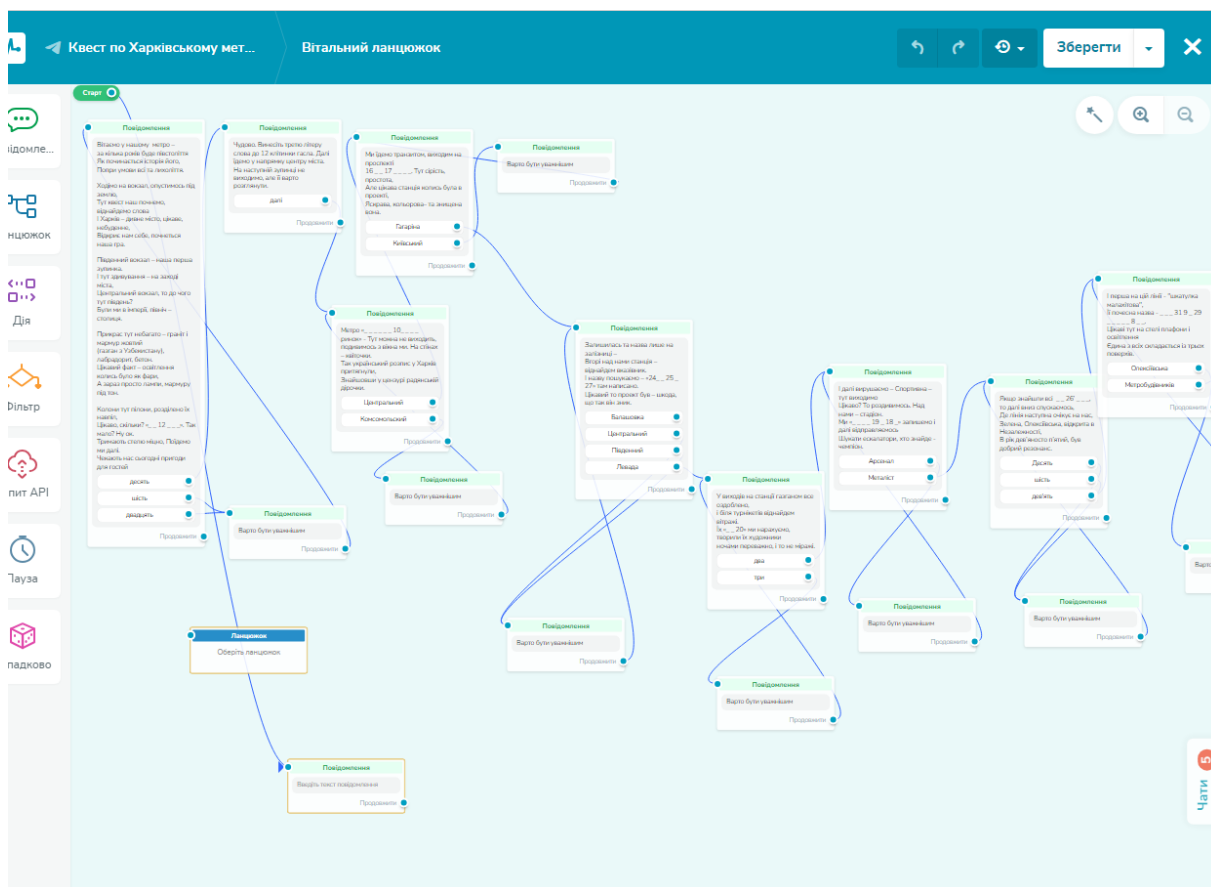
Квест по Харківському мет...
Вітальний ланцюжок
Зберегти

ідомле...
нцюжок
Дія
Фільтр
пит API
Пауза
падково

Старт

Повідомлення
Вітаємо у нашому метро – за кілька років буде півстоліття Як починався історія його, Попри умови всі та лихоліття.

Ходімо на вокзал, опустимось під землю, Тут квест наш почнемо, віднайдемо слова І Харків – дивне місто, цікаве, незбагнене, Відкриє нам себе, почнеться наша гра.

Південний вокзал – наша перша зупинка. І тут здивування – на заводі міста, Центральний вокзал, то до чого тут південь? Були ми в імперії, лівий – столиця.

Прекрас тут небагато – граніт і мармур жовтий (газган з Узбекистану), лабрадорит, білон. Цікавий факт – освітлення колись було як фари, А зараз просто лампи, мармуру під точ.

Колони тут пілони, розділено їх навпіл, Цікаво, скільки? «__ 12 ___». Так мало? Ну ок. Тримайте слово нішку, Підемо ми далі. Чекають нас сьогодні пригоди для гостей
десять
шість
двадцять
Продовжити

Повідомлення
Чудово. Вивчіть третю літеру слова до 12 клітинки гасла. Далі їдемо у напрямку центру міста. На наступній зупинці не виходимо, але її варто розглянути.
далі
Продовжити

Повідомлення
Ми їдемо транзитом, виходим на проспекті 16 _ _ 17 _ _ _ _. Тут сірість, простота, Але цікава станція колись була в проекті, Яскрава, кольорова- та знищена вона.
Гагаріна
Київський
Продовжити

Повідомлення
Варто бути уважнішим
Продовжити

Повідомлення
Метро «_ _ _ _ _ 10 _ _ _ _ _ рини» – Тут можна не виходить, подивимось з вікна нас. На стінах – майочки. Так український розпис у Харків притягнули, Знайшовши у шахтарі радянський двоєчки.
Центральний
Консомольський
Продовжити

Повідомлення
Варто бути уважнішим
Продовжити

Повідомлення
Варто бути уважнішим
Продовжити

Повідомлення
Залишилась та назва лише на залізниці – Віхорі над нами станція – віднайдем вказівник, І назву пошукаємо – «24 _ _ 25 _ 27» там написано. Цікавий то проект був – шкода, що так він зник.
Балашовка
Центральний
Південний
Левада
Продовжити

Повідомлення
У вестибюлі на станції гаганом все оздоблено, І біля турнікетів віднайдем вітраж. Із «_ _ 20» ми нарахуємо, творили їх художники нічним переважно, і то не міраж.
два
три
Продовжити

Повідомлення
Варто бути уважнішим
Продовжити

Повідомлення
Варто бути уважнішим
Продовжити

Повідомлення
І далі вирушаємо – Спортивна – тут виходимо Цікаво? То роздивимось. Над нами – стадіон. Ми «_ _ _ _ 19 _ 18 _» заведено і далі відправляємось Шукали вокзаторів, хто знайде – чемпіон.
Арсенал
Металіст
Продовжити

Повідомлення
Варто бути уважнішим
Продовжити

Повідомлення
Якщо знайшли всі _ _ 26' _ _ _, то далі вниз спускаємось, До лінії наступна очікує на нас. Волена, Олексіївська, відкрита в Незалежності, В рік двадцятого п'ятий, був добрий розписанс.
десять
шість
двадцять
Продовжити

Повідомлення
Варто бути уважнішим
Продовжити

Повідомлення
І перша на цій лінії - "шкатулка малахітова", Її почесна назва - _ _ _ 31 9 _ 29 _ _ _ _ 8 _ _. Цікаві тут на стелі плафони і освітлення Єдина з всіх складається із трьох поверхів.
Олексіївська
Метробудівників
Продовжити

Повідомлення
Варто бути уважнішим
Продовжити

Ланцюжок
Оберіть ланцюжок

Повідомлення
Введіть текст повідомлення
Продовжити

Варт

Чати 5